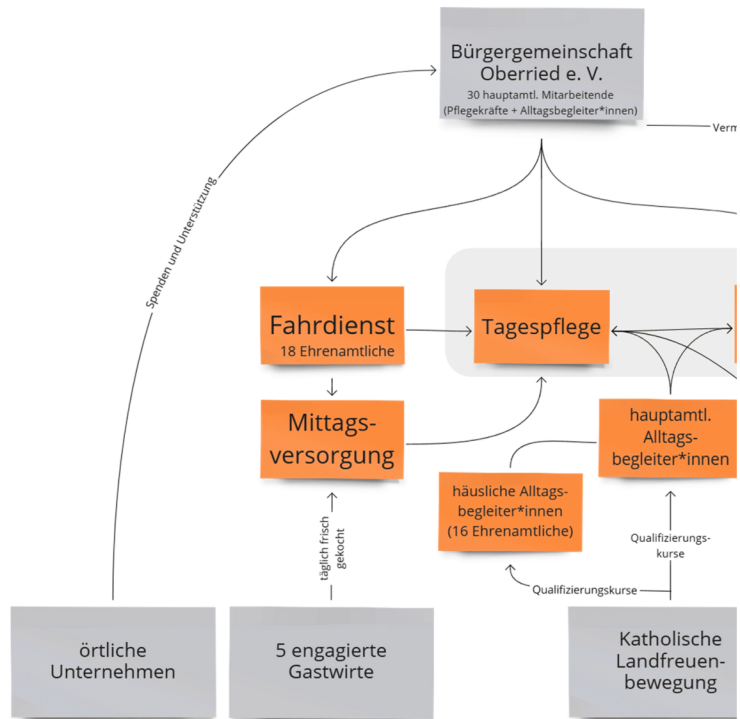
Bürgergemeinschaft Oberried e. V.
30 hauptamtl. Mitarbeitende
(Pflegekräfte + Alltagsbegleiter*innen)

Verm

Spenden und Unterstützung

Fahrdienst
18 Ehrenamtliche

Tagespflege

Mittagsversorgung

hauptamtl. Alltagsbegleiter*innen

häusliche Alltagsbegleiter*innen
(16 Ehrenamtliche)

täglich frisch gekocht

Qualifizierungskurse

Qualifizierungskurse

örtliche Unternehmen

5 engagierte Gastwirte

Katholische Landfreuenbewegung